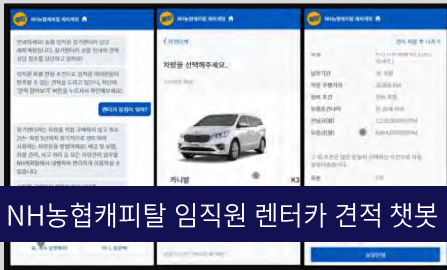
NH농협캐피탈 챗봇

NH농협캐피탈 챗봇

견적 처음 부터 다시

안녕하세요 임직원 장기렌터카 상담 ...

렌터카 임직원 할인

< 이전으로

차량을 선택해주세요.

카니발

K3

NH농협캐피탈 임직원 렌터카 견적 챗봇

상담하기